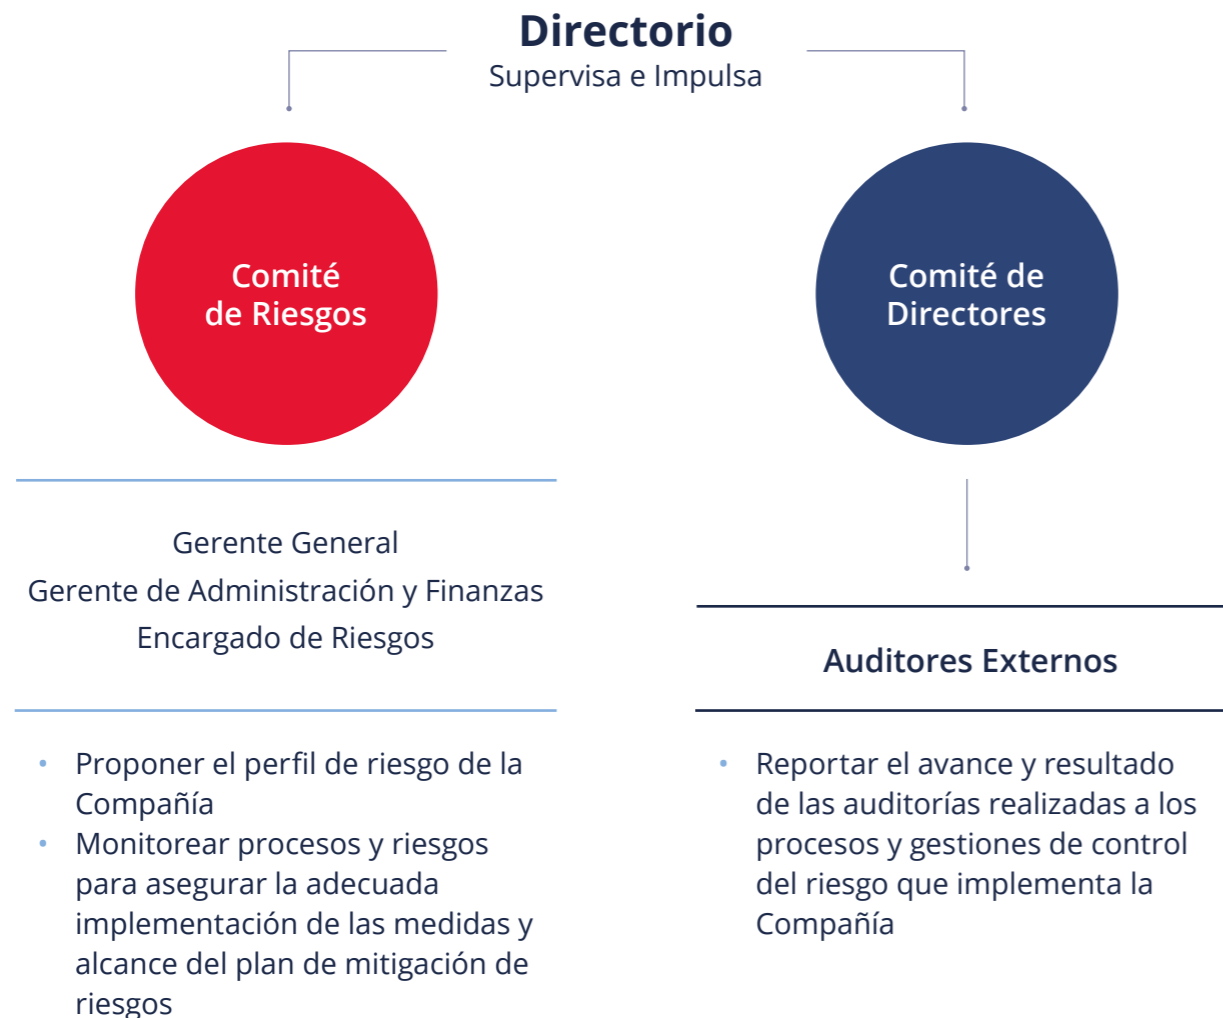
Directorio
Supervisa e Impulsa

Comité de Riesgos

Comité de Directores

Gerente General
Gerente de Administración y Finanzas
Encargado de Riesgos

Auditores Externos

• Proponer el perfil de riesgo de la Compañía
• Monitorear procesos y riesgos para asegurar la adecuada implementación de las medidas y alcance del plan de mitigación de riesgos

• Reportar el avance y resultado de las auditorías realizadas a los procesos y gestiones de control del riesgo que implementa la Compañía